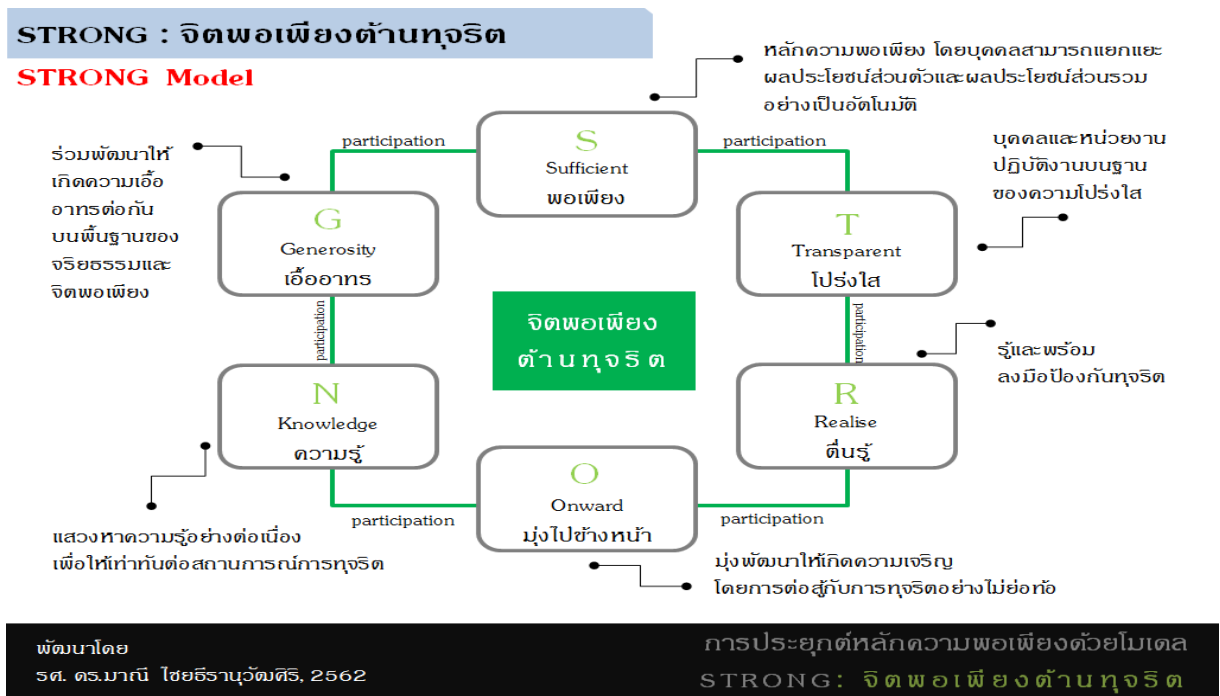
STRONG : จิตพอเพียงต้านทุจริต

STRONG Model

หลักความพอเพียง โดยบุคคลสามารถแยกแยะผลประโยชน์ส่วนตัวและผลประโยชน์ส่วนรวมอย่างเป็นอัตโนมัติ

ร่วมพัฒนาให้เกิดความเอื้ออาทรต่อกันบนพื้นฐานของจริยธรรมและจิตพอเพียง

participation

S
Sufficient
พอเพียง

participation

บุคคลและหน่วยงานปฏิบัติงานบนฐานของความโปร่งใส

G
Generosity
เอื้ออาทร

T
Transparent
โปร่งใส

participation

จิตพอเพียง
ต้านทุจริต

participation

รู้และพร้อมลงมือป้องกันทุจริต

N
Knowledge
ความรู้

R
Realise
ตื่นรู้

O
Onward
มุ่งไปข้างหน้า

participation

participation

แสวงหาความรู้อย่างต่อเนื่องเพื่อให้เท่าทันต่อสถานการณ์การทุจริต

มุ่งพัฒนาให้เกิดความเจริญโดยการต่อสู้กับการทุจริตอย่างไม่ย่อท้อ

พัฒนาโดย
รศ. ดร.มาณี ไชยธีรานุวัฒศิริ, 2562

การประยุกต์หลักความพอเพียงด้วยโมเดล
STRONG: จิตพอเพียงต้านทุจริต